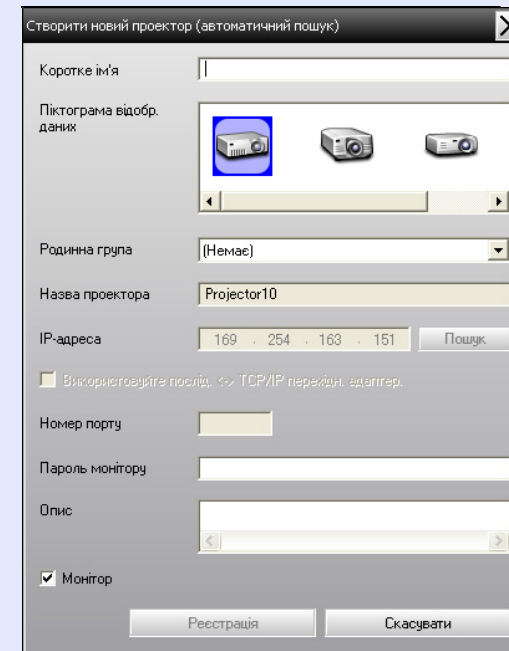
Створити новий проектор (автоматичний пошук)

Коротке ім'я

Піктограма відобр. даних

Родинна група (Немає)

Назва проектора Projector10

IP-адреса 169 . 254 . 163 . 151 Пошук

Використовуйте послід. <> TCP/IP перехідн. адаптер.

Номер порту

Пароль монітору

Опис

Монітор

Реєстрація Скасувати